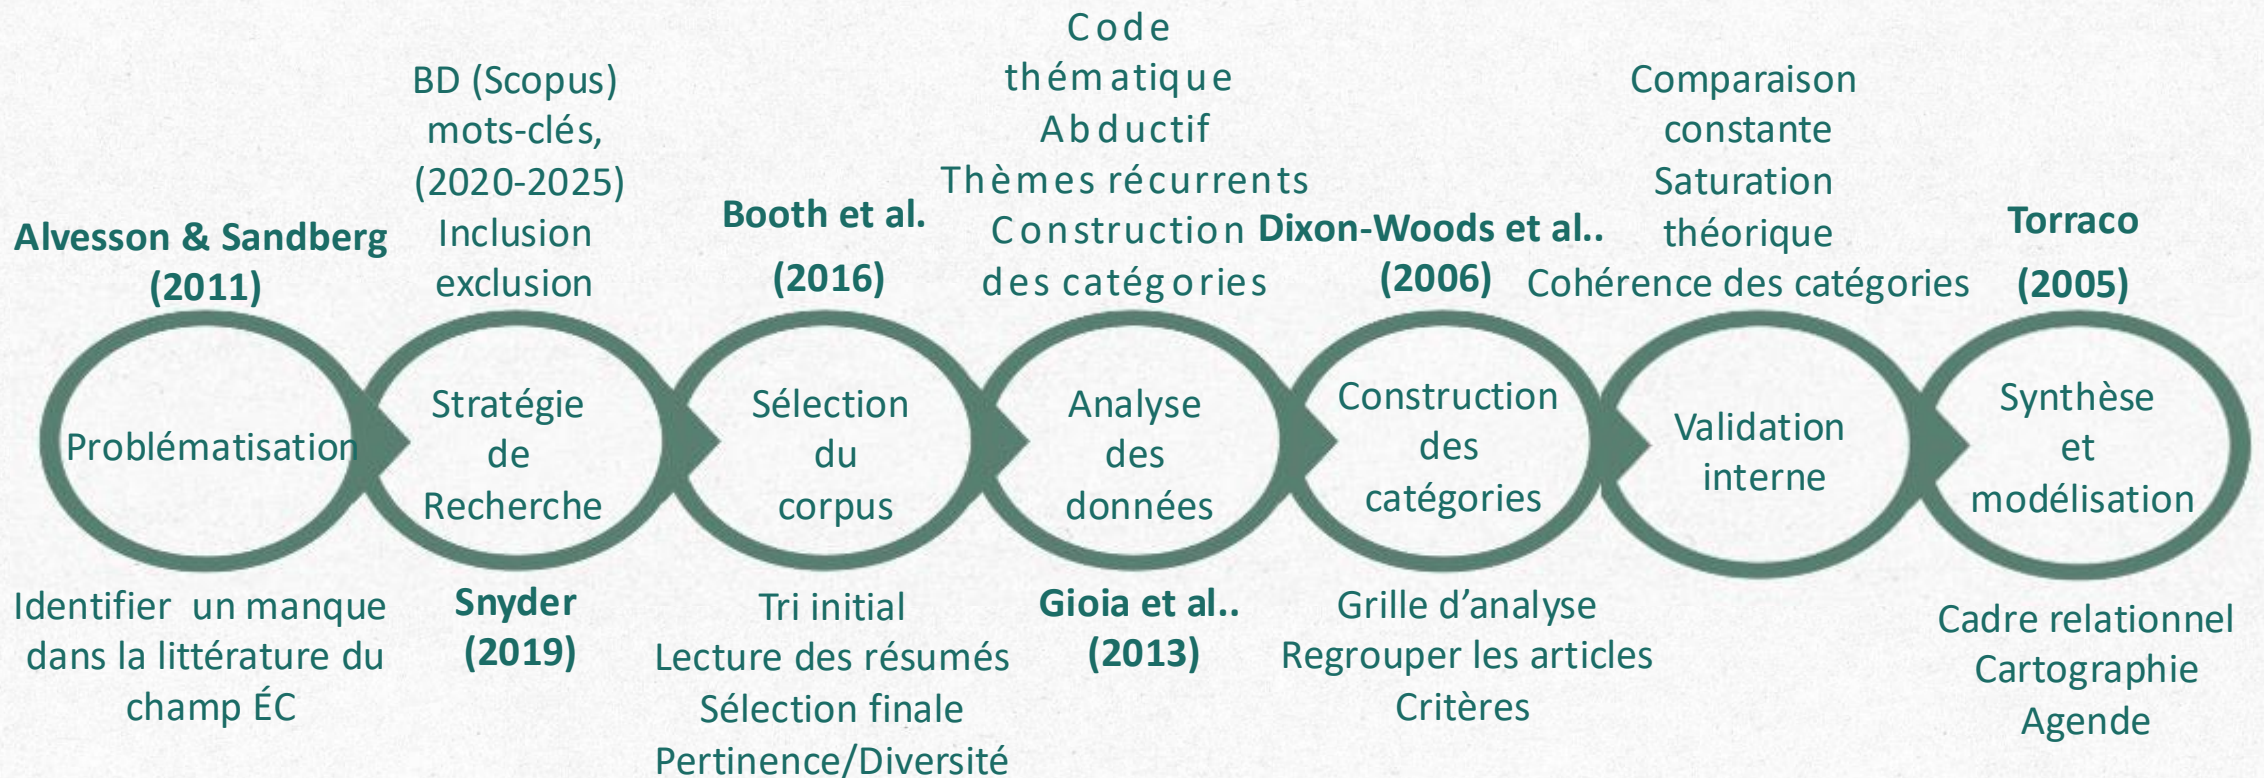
Alvesson & Sandberg (2011)

Problématisation

Identifier un manque dans la littérature du champ ÉC

BD (Scopus) mots-clés, (2020-2025) Inclusion exclusion

Stratégie de Recherche

Snyder (2019)

Booth et al. (2016)

Sélection du corpus

Tri initial Lecture des résumés Sélection finale Pertinence/Diversité

Code thématique Abductif Thèmes récurrents Construction des catégories

Analyse des données

Gioia et al.. (2013)

Dixon-Woods et al.. (2006)

Construction des catégories

Grille d'analyse Regrouper les articles Critères

Comparaison constante Saturation théorique Cohérence des catégories

Validation interne

Torraco (2005)

Synthèse et modélisation

Cadre relationnel Cartographie Agende